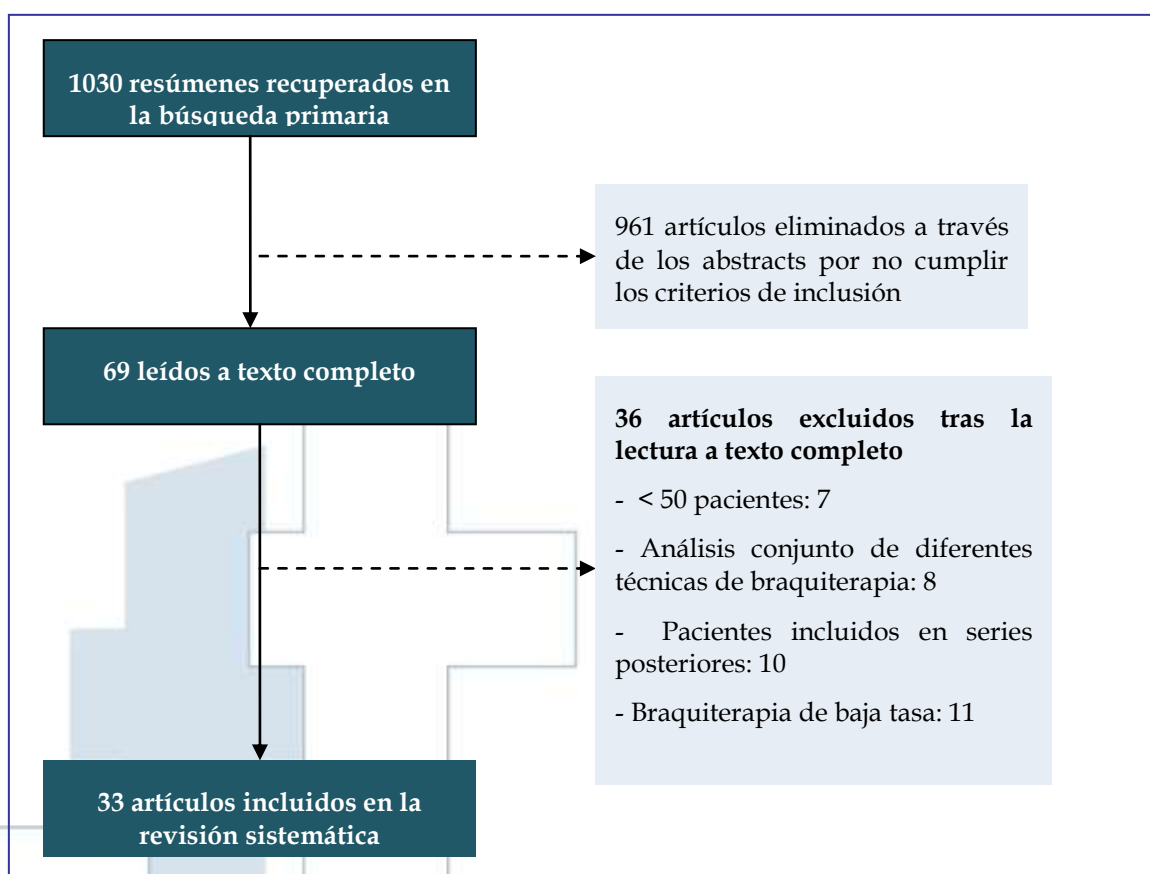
1030 resúmenes recuperados en la búsqueda primaria

961 artículos eliminados a través de los abstracts por no cumplir los criterios de inclusión

69 leídos a texto completo

36 artículos excluidos tras la lectura a texto completo

- < 50 pacientes: 7

- Análisis conjunto de diferentes técnicas de braquiterapia: 8

- Pacientes incluidos en series posteriores: 10

- Braquiterapia de baja tasa: 11

33 artículos incluidos en la revisión sistemática